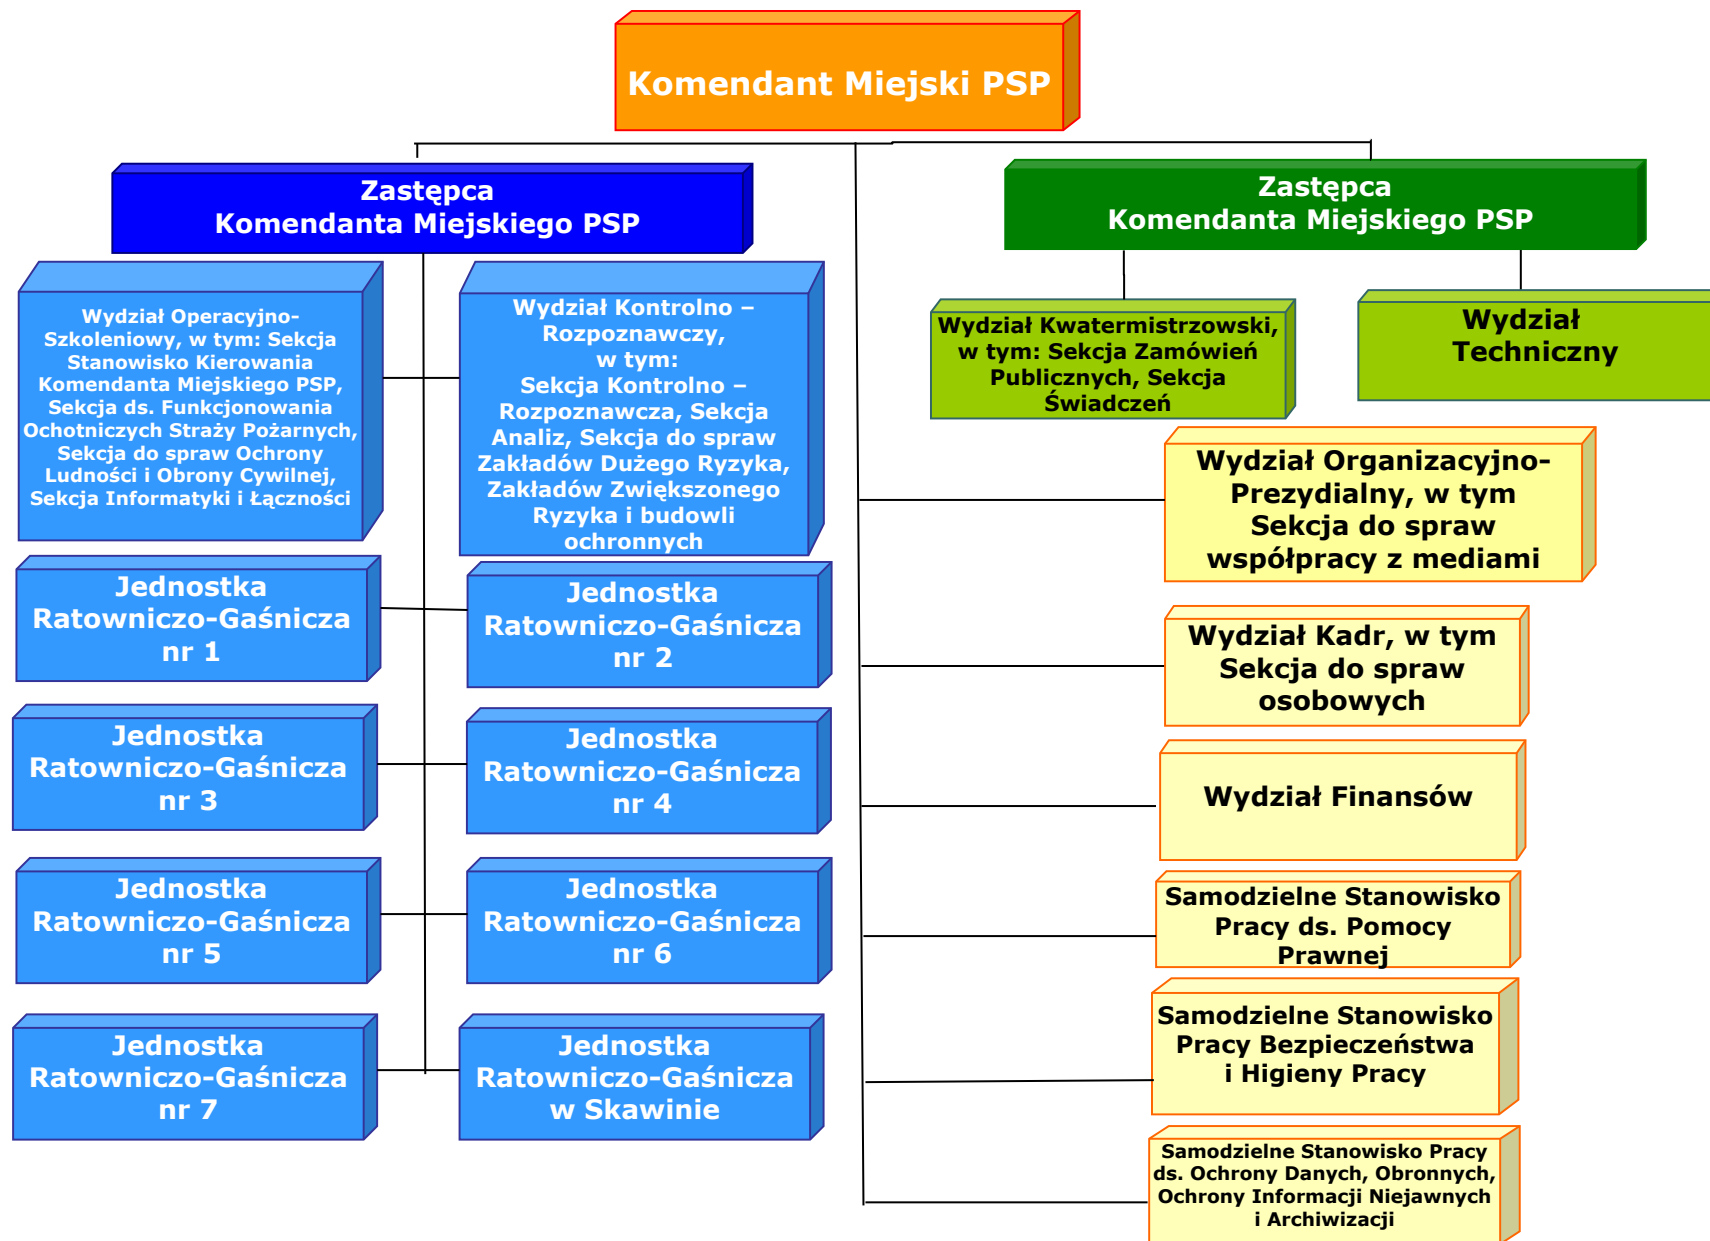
Komendant Miejski PSP

Zastępca Komendanta Miejskiego PSP

Zastępca Komendanta Miejskiego PSP

Wydział Operacyjno-Szkoleniowy, w tym: Sekcja Stanowisko Kierowania Komendanta Miejskiego PSP, Sekcja ds. Funkcjonowania Ochotniczych Straży Pożarnych, Sekcja do spraw Ochrony Ludności i Obrony Cywilnej, Sekcja Informatyki i Łączności

Wydział Kontrolno – Rozpoznawczy, w tym: Sekcja Kontrolno – Rozpoznawcza, Sekcja Analiz, Sekcja do spraw Zakładów Dużego Ryzyka, Zakładów Zwiększonego Ryzyka i budowli ochronnych

Wydział Kwatermistrzowski, w tym: Sekcja Zamówień Publicznych, Sekcja Świadczeń

Wydział Techniczny

Wydział Organizacyjno-Prezydialny, w tym Sekcja do spraw współpracy z mediami

Jednostka Ratowniczo-Gaśnicza nr 1

Jednostka Ratowniczo-Gaśnicza nr 2

Wydział Kadr, w tym Sekcja do spraw osobowych

Jednostka Ratowniczo-Gaśnicza nr 3

Jednostka Ratowniczo-Gaśnicza nr 4

Wydział Finansów

Jednostka Ratowniczo-Gaśnicza nr 5

Jednostka Ratowniczo-Gaśnicza nr 6

Samodzielne Stanowisko Pracy ds. Pomocy Prawnej

Jednostka Ratowniczo-Gaśnicza nr 7

Jednostka Ratowniczo-Gaśnicza w Skawinie

Samodzielne Stanowisko Pracy Bezpieczeństwa i Higieny Pracy

Samodzielne Stanowisko Pracy ds. Ochrony Danych, Obronnych, Ochrony Informacji Niejawnych i Archiwizacji